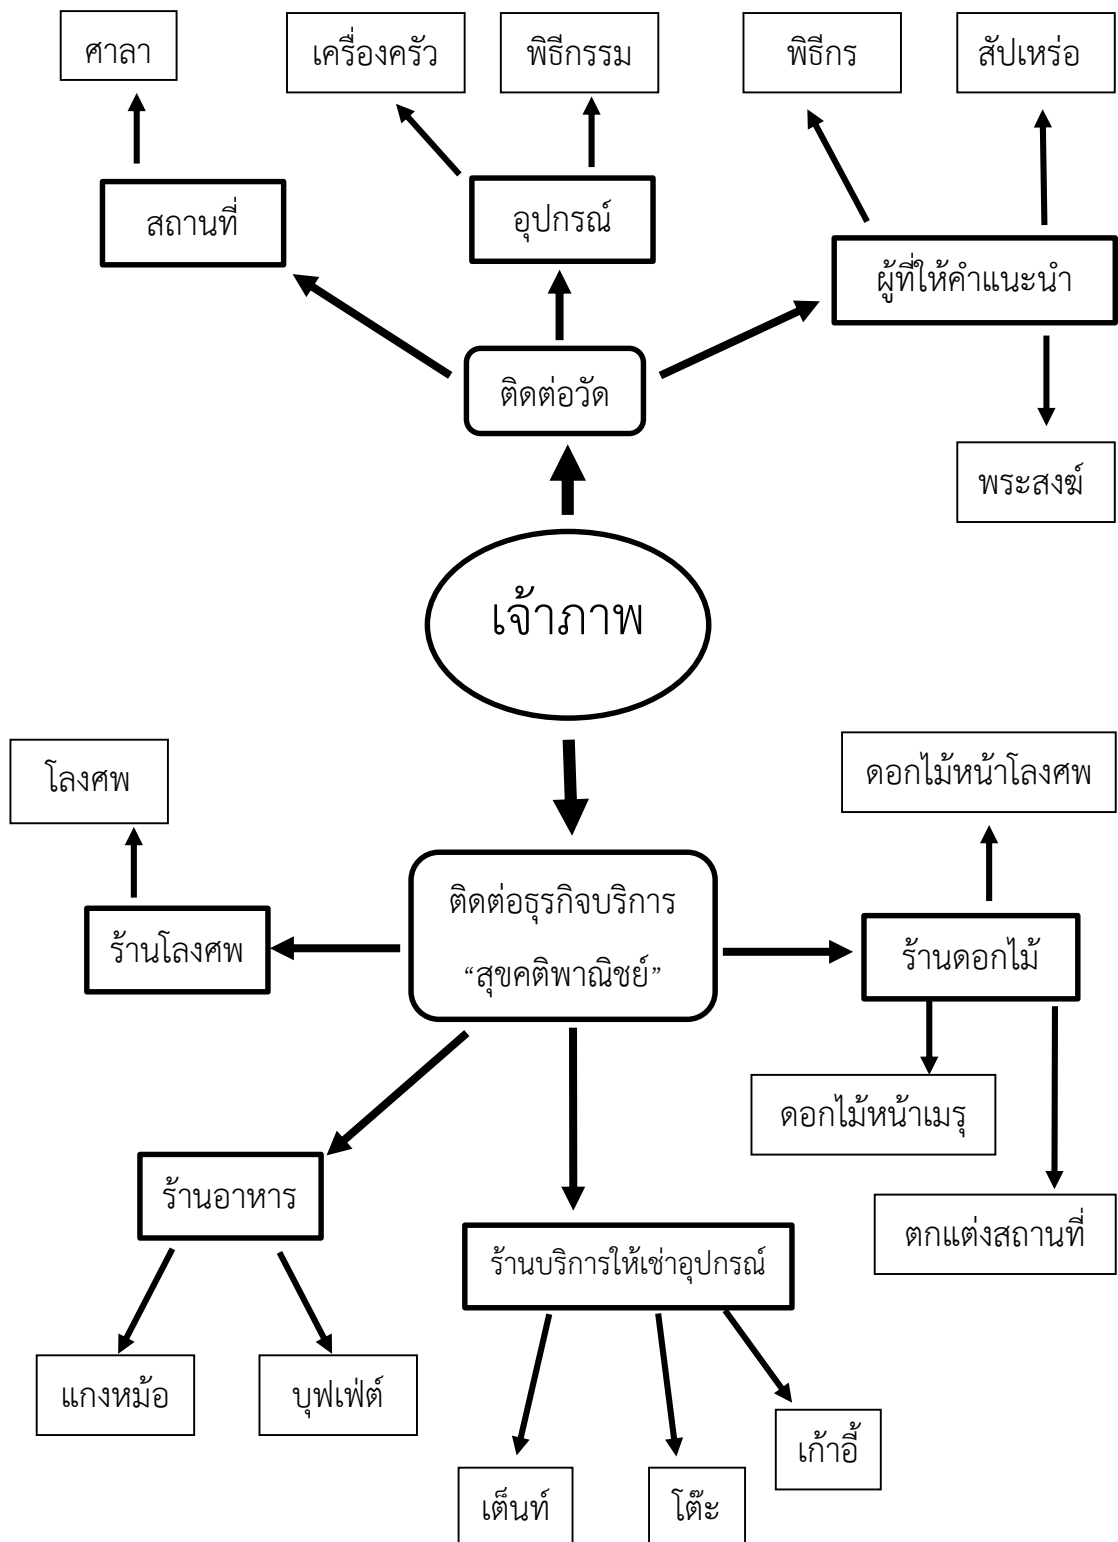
ศาลา

เครื่องครัว

พิธีกรรม

พิธีกร

สัปเหร่อ

สถานที่

อุปกรณ์

ผู้ที่ให้คำแนะนำ

ติดต่อวัด

พระสงฆ์

เจ้าภาพ

โลงศพ

ดอกไม้หน้าโลงศพ

ร้านโลงศพ

ติดต่อธุรกิจบริการ "สุขคติพาณิชย์"

ร้านดอกไม้

ดอกไม้หน้าเมรุ

ร้านอาหาร

ร้านบริการให้เช่าอุปกรณ์

ตกแต่งสถานที่

แกงหม้อ

บุฟเฟ่ต์

เก้าอี้

เต็นท์

โต๊ะ